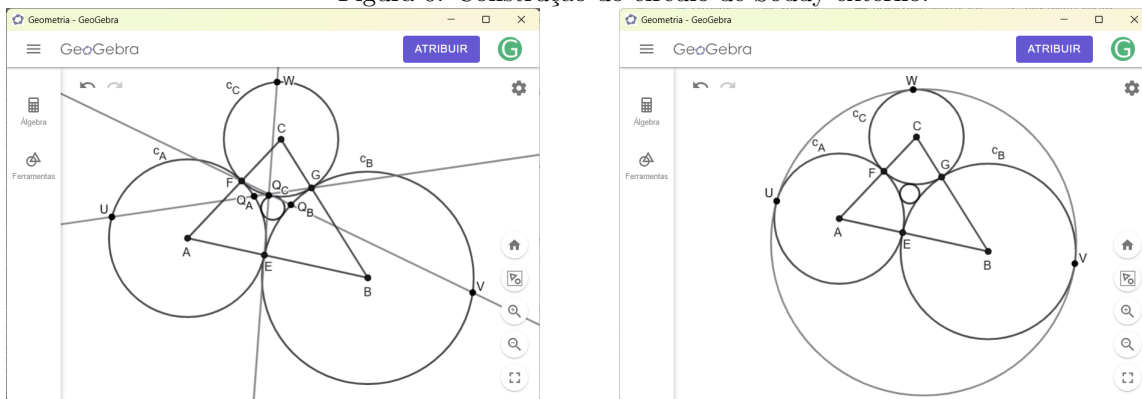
Figura 6: Construção do círculo de Soddy externo.

Geometria - GeoGebra

GeoGebra

ATRIBUIR

Álgebra

Ferramentas

$c_C$ W C $c_A$ $c_B$ F G $Q_C$ $Q_A$ $Q_B$ U A E B V

Geometria - GeoGebra

GeoGebra

ATRIBUIR

Álgebra

Ferramentas

W $c_C$ C $c_A$ $c_B$ F G U A E B V